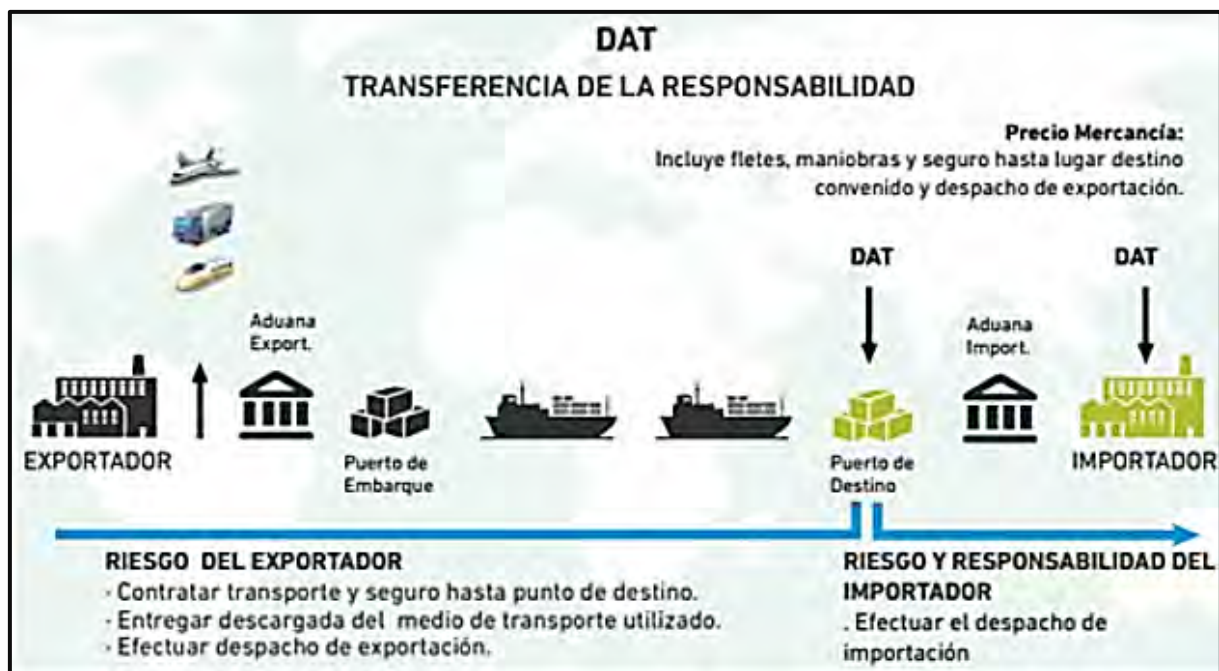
DAT
TRANSFERENCIA DE LA RESPONSABILIDAD

Precio Mercancía:
Incluye fletes, maniobras y seguro hasta lugar destino convenido y despacho de exportación.

DAT

DAT

Aduana Export.

Aduana Import.

EXPORTADOR

Puerto de Embarque

Puerto de Destino

IMPORTADOR

RIESGO DEL EXPORTADOR
- Contratar transporte y seguro hasta punto de destino.
- Entregar descargada del medio de transporte utilizado.
- Efectuar despacho de exportación.

RIESGO Y RESPONSABILIDAD DEL IMPORTADOR
. Efectuar el despacho de importación